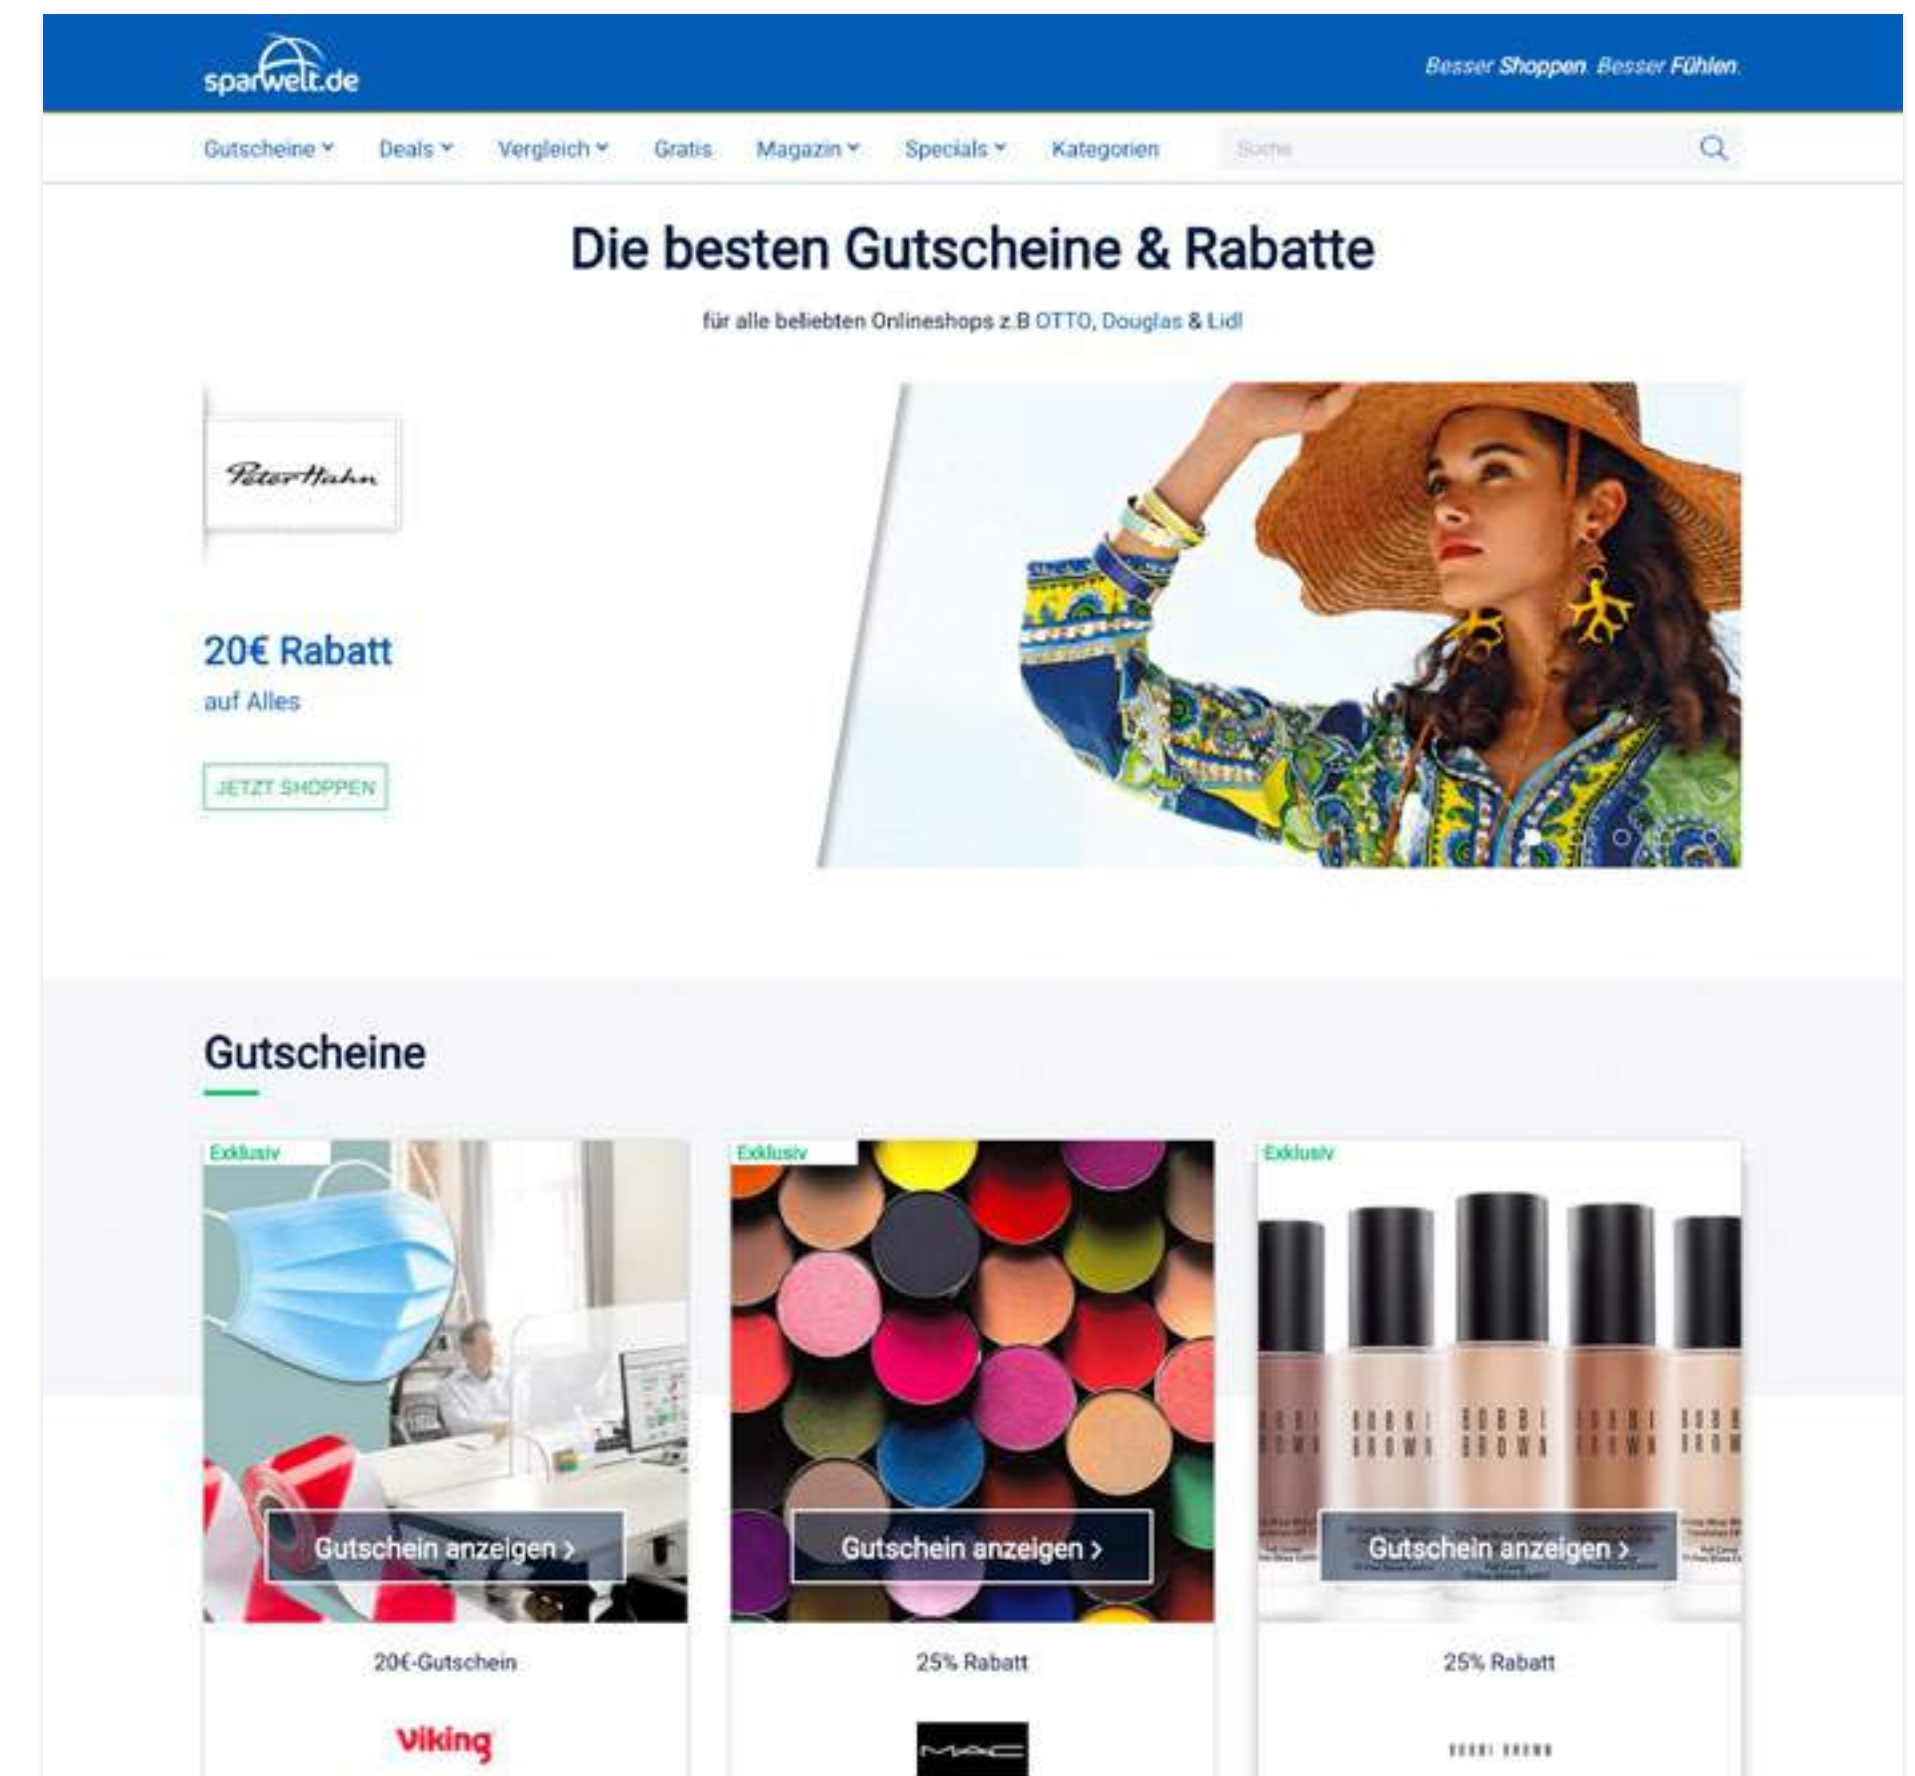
sparwelt.de

Besser Shoppen. Besser Fühlen.

Gutscheine Deals Vergleich Gratis Magazin Specials Kategorien Suche

Die besten Gutscheine & Rabatte

für alle beliebten Onlineshops z.B OTTO, Douglas & Lidl

Peter Hahn

20€ Rabatt

auf Alles

JETZT SHOPPEN

Gutscheine

Exklusiv

Gutschein anzeigen >

20€-Gutschein

viking

Exklusiv

Gutschein anzeigen >

25% Rabatt

MAC

Exklusiv

BOBBI BROWN

Gutschein anzeigen >

25% Rabatt

BOBBI BROWN